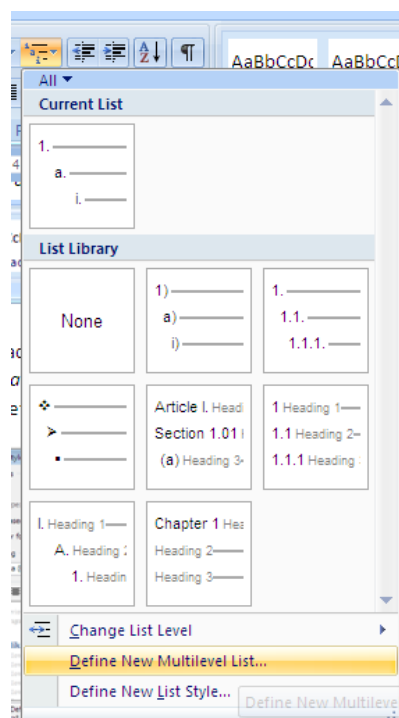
AaBbCcDc AaBbCcI

All

Current List

1.
a.
i.

List Library

None

1)
a)
i)

1.
1.1.
1.1.1.

Article I. Head
Section 1.01
(a) Heading 3

1 Heading 1
1.1 Heading 2
1.1.1 Heading

I. Heading 1
A. Heading 2
1. Headin

Chapter 1 Hea
Heading 2
Heading 3

Change List Level

Define New Multilevel List...

Define New List Style...

Define New Multileve